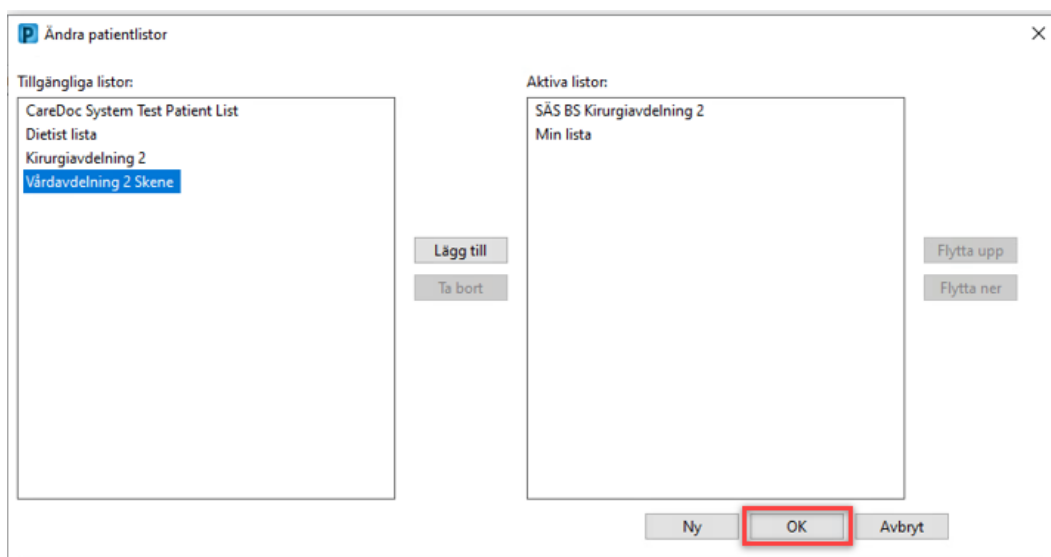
Ändra patientlistor

Tillgängliga listor:
CareDoc System Test Patient List
Dietist lista
Kirurgiavdelning 2
Vårdavdelning 2 Skene

Lägg till
Ta bort

Aktiva listor:
SÄS BS Kirurgiavdelning 2
Min lista

Flytta upp
Flytta ner

Ny
OK
Avbryt